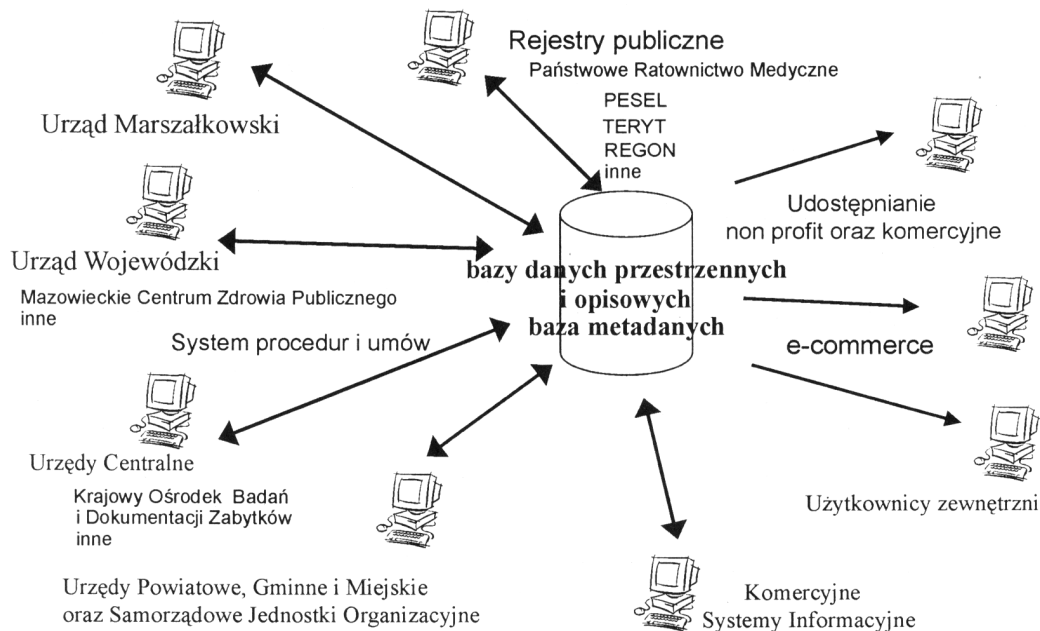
Rejestry publiczne
Państwowe Ratownictwo Medyczne
PESEL
TERYT
REGON
inne

Urząd Marszałkowski

Udostępnianie
non profit oraz komercyjne

Urząd Wojewódzki
Mazowieckie Centrum Zdrowia Publicznego
inne

bazy danych przestrzennych
i opisowych
baza metadanych

System procedur i umów

e-commerce

Urzędy Centralne
Krajowy Ośrodek Badań
i Dokumentacji Zabytków
inne

Użytkownicy zewnętrzni

Urzędy Powiatowe, Gminne i Miejskie
oraz Samorządowe Jednostki Organizacyjne

Komercyjne
Systemy Informacyjne